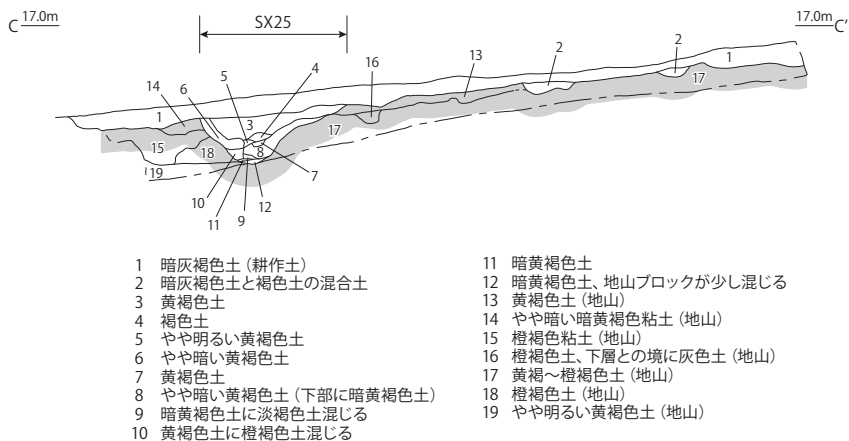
C 17.0m

SX25

17.0m C'

14 6 5 4 16 13 2 2 1
1 3 17
15 18 8 17
19 7
10 12
11 9

1 暗灰褐色土（耕作土）
2 暗灰褐色土と褐色土の混合土
3 黄褐色土
4 褐色土
5 やや明るい黄褐色土
6 やや暗い黄褐色土
7 黄褐色土
8 やや暗い黄褐色土（下部に暗黄褐色土）
9 暗黄褐色土に淡褐色土混じる
10 黄褐色土に橙褐色土混じる

11 暗黄褐色土
12 暗黄褐色土、地山ブロックが少し混じる
13 黄褐色土（地山）
14 やや暗い暗黄褐色粘土（地山）
15 橙褐色粘土（地山）
16 橙褐色土、下層との境に灰色土（地山）
17 黄褐～橙褐色土（地山）
18 橙褐色土（地山）
19 やや明るい黄褐色土（地山）